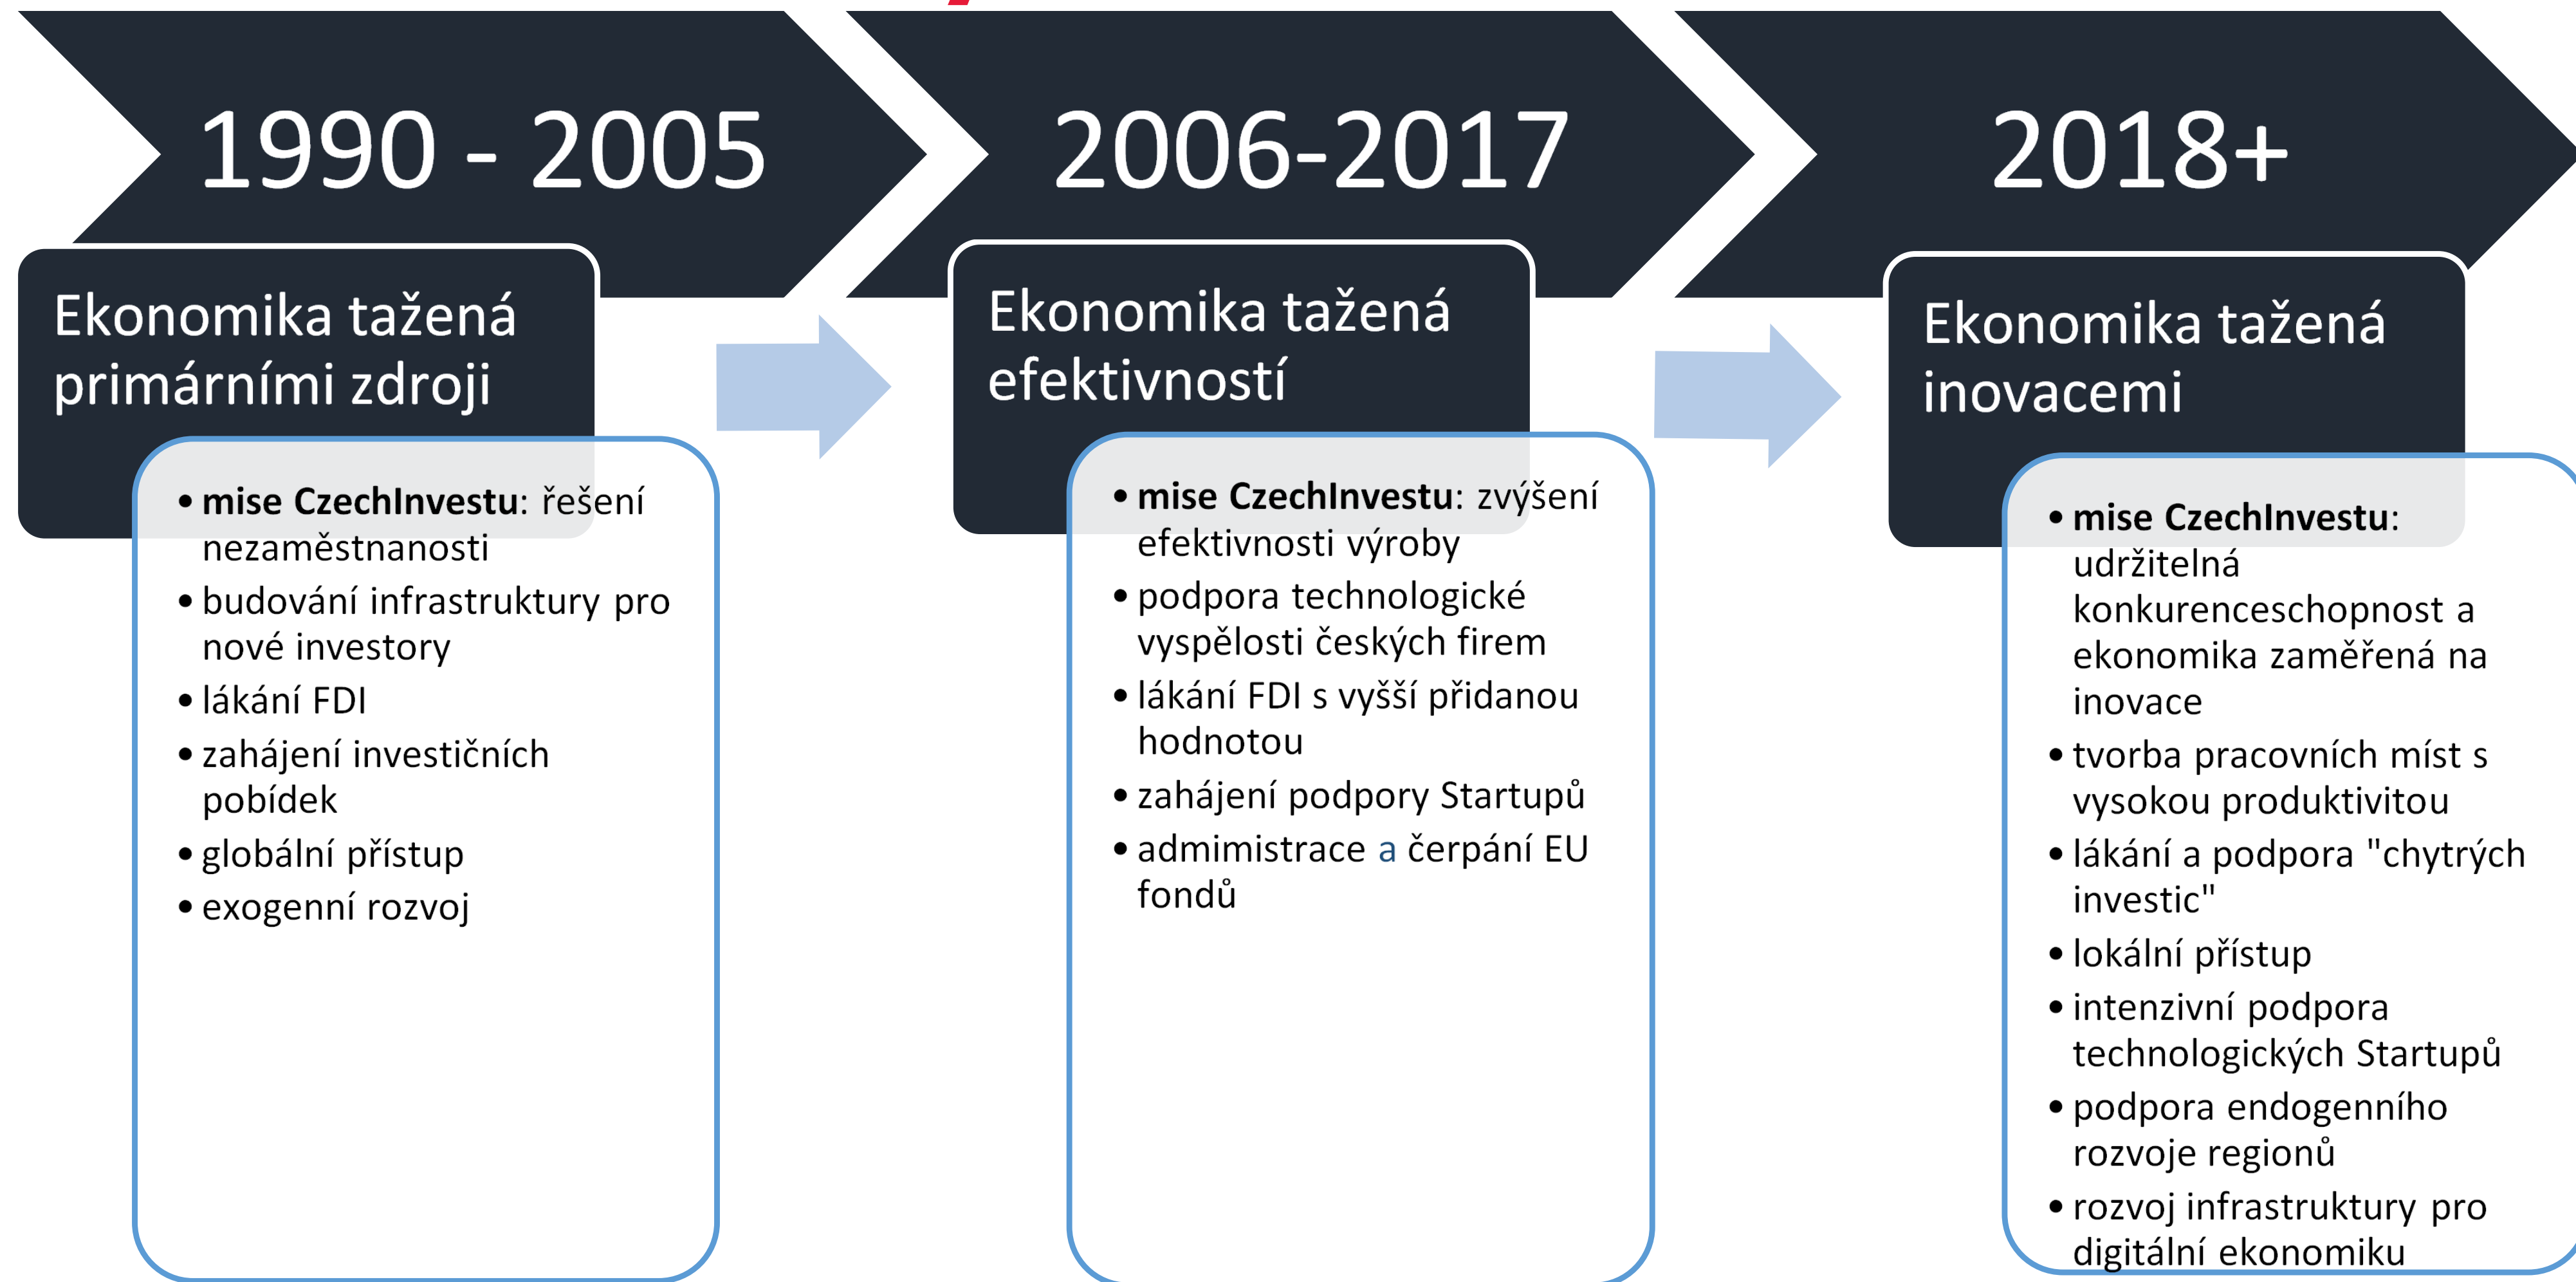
1990 - 2005

Ekonomika tažená primárními zdroji

- **mise CzechInvestu**: řešení nezaměstnanosti
- budování infrastruktury pro nové investory
- lákání FDI
- zahájení investičních pobídek
- globální přístup
- exogenní rozvoj

2006-2017

Ekonomika tažená efektivností

- **mise CzechInvestu**: zvýšení efektivnosti výroby
- podpora technologické vyspělosti českých firem
- lákání FDI s vyšší přidanou hodnotou
- zahájení podpory Startupů
- admimistrace a čerpání EU fondů

2018+

Ekonomika tažená inovacemi

- **mise CzechInvestu**: udržitelná konkurenceschopnost a ekonomika zaměřená na inovace
- tvorba pracovních míst s vysokou produktivitou
- lákání a podpora "chytrých investic"
- lokální přístup
- intenzivní podpora technologických Startupů
- podpora endogenního rozvoje regionů
- rozvoj infrastruktury pro digitální ekonomiku